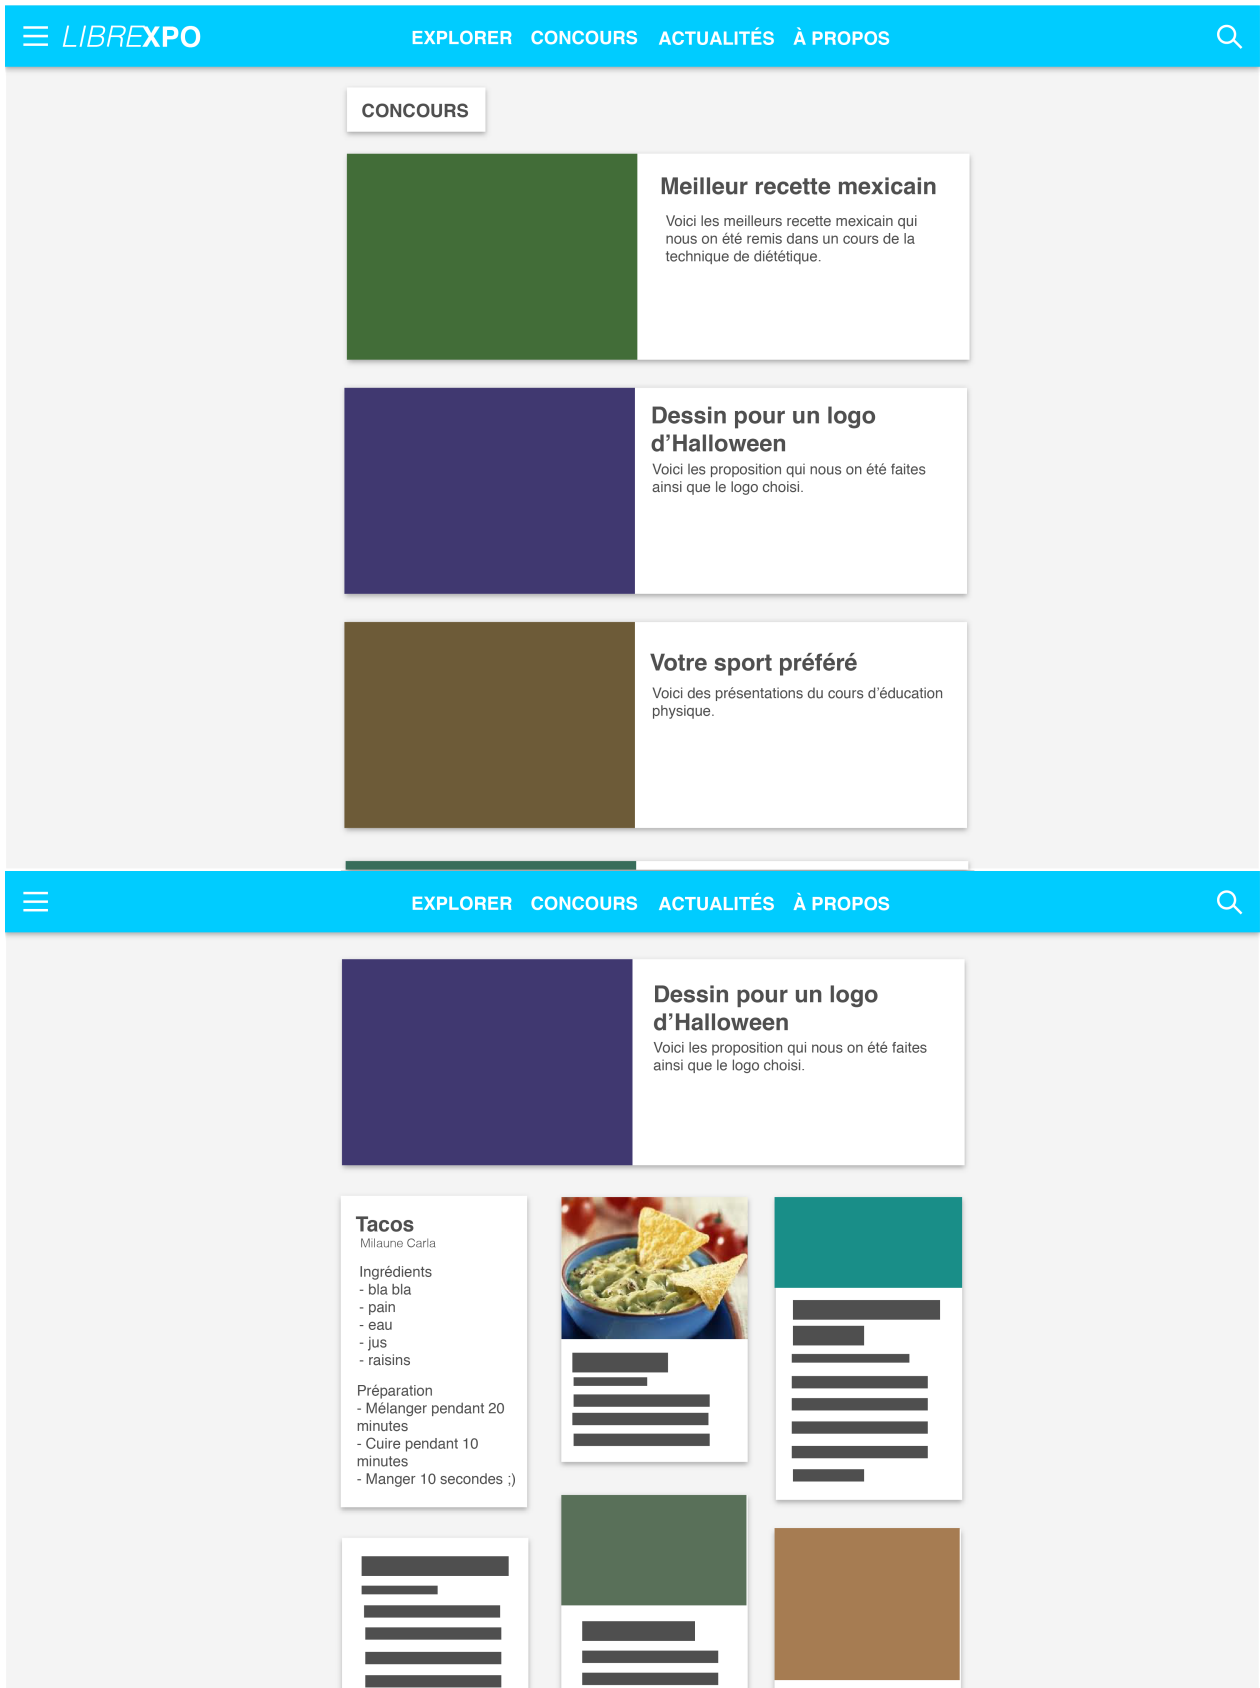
LIBREXPO

EXPLORER CONCOURS ACTUALITÉS À PROPOS

CONCOURS

Meilleur recette mexicain

Voici les meilleurs recette mexicain qui nous on été remis dans un cours de la technique de diététique.

Dessin pour un logo d'Halloween

Voici les proposition qui nous on été faites ainsi que le logo choisi.

Votre sport préféré

Voici des présentations du cours d'éducation physique.

EXPLORER CONCOURS ACTUALITÉS À PROPOS

Dessin pour un logo d'Halloween

Voici les proposition qui nous on été faites ainsi que le logo choisi.

Tacos

Milaune Carla

Ingrédients
- bla bla
- pain
- eau
- jus
- raisins

Préparation
- Mélanger pendant 20 minutes
- Cuire pendant 10 minutes
- Manger 10 secondes ;)